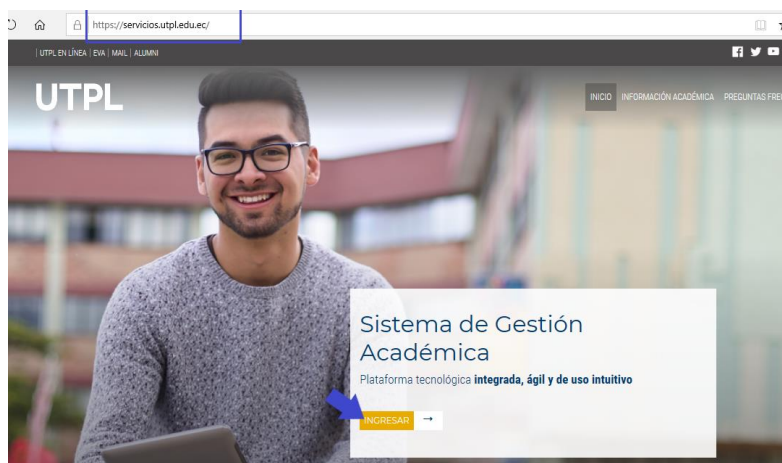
https://servicios.utpl.edu.ec/

| UTPL EN LÍNEA | EVA | MAIL | ALUMNI

UTPL

INICIO INFORMACIÓN ACADÉMICA PREGUNTAS FRE

Sistema de Gestión Académica

Plataforma tecnológica **integrada, ágil y de uso intuitivo**

INGRESAR →